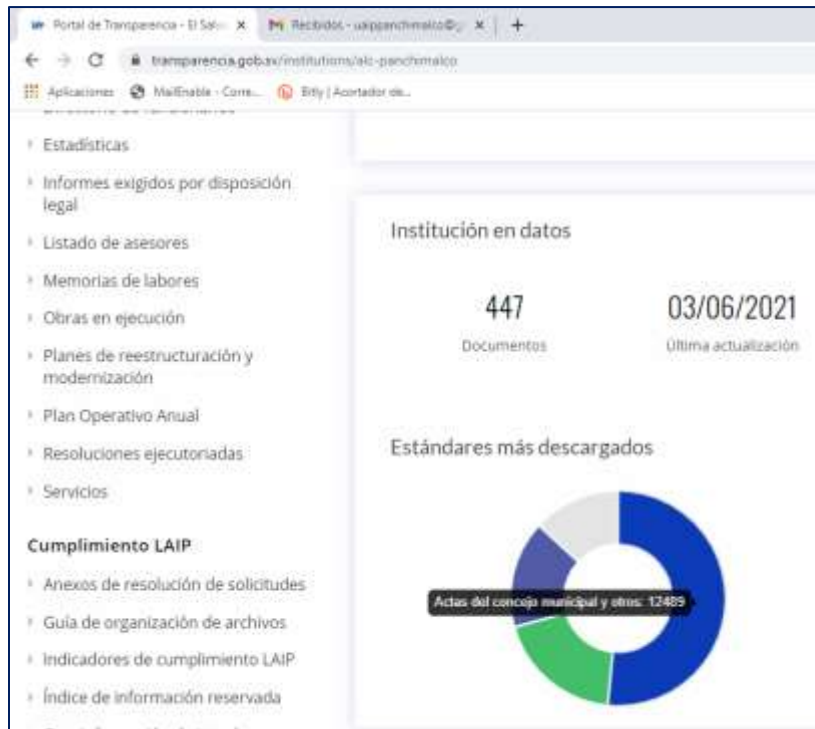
Portal de Transparencia - El Salv ×
Recibidos - uaippanchimalco@ ×
+
transparencia.gob.sv/institutions/alc-panchimalco
Aplicaciones
Mailfinable - Corre...
Bitly | Acortador de...

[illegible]

Estadísticas

Informes exigidos por disposición legal

Listado de asesores

Memorias de labores

Obras en ejecución

Planes de reestructuración y modernización

Plan Operativo Anual

Resoluciones ejecutoriadas

Servicios

Cumplimiento LAIP

Anexos de resolución de solicitudes

Guía de organización de archivos

Indicadores de cumplimiento LAIP

Índice de información reservada

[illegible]

Institución en datos

447
Documentos

03/06/2021
Última actualización

Estándares más descargados

Actas del concejo municipal y otros: 12489